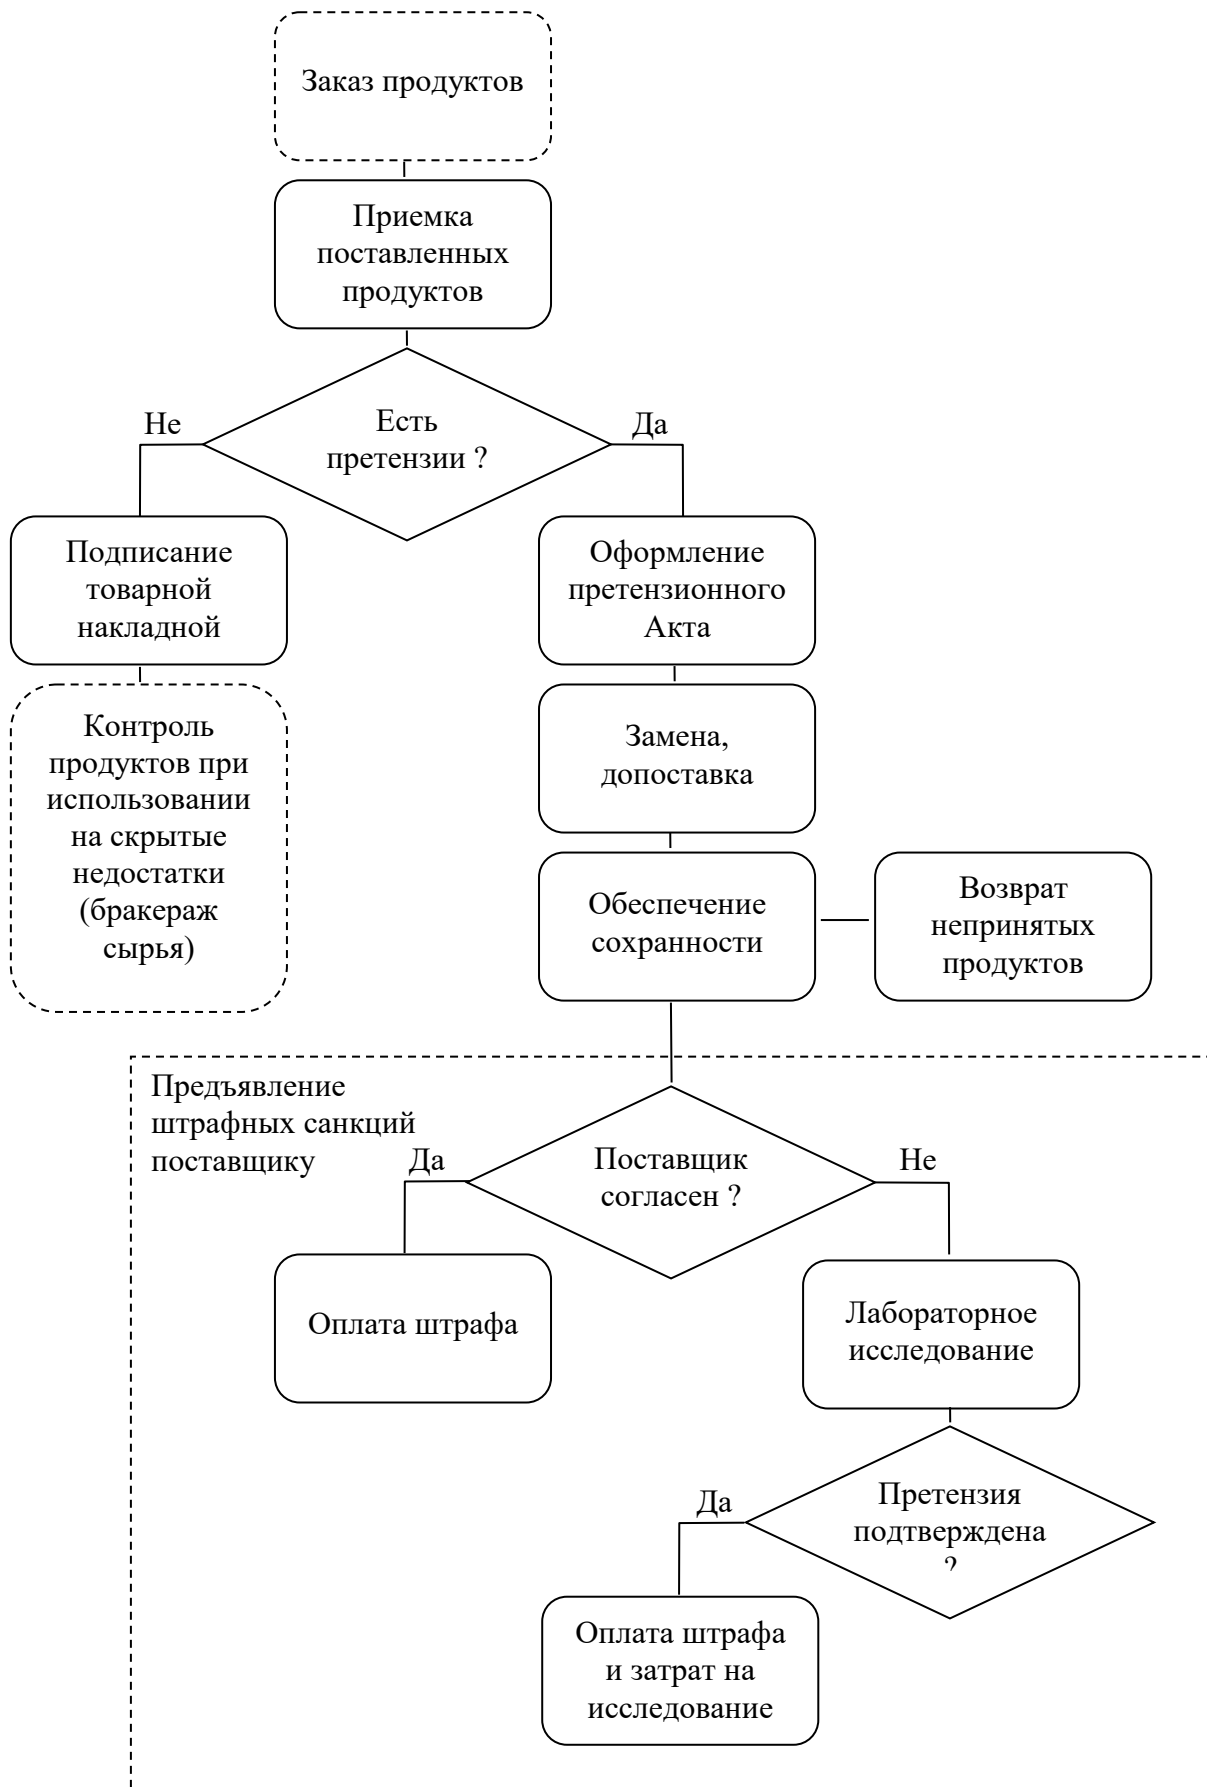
Заказ продуктов

Приемка поставленных продуктов

Не

Есть претензии ?

Да

Подписание товарной накладной

Оформление претензионного Акта

Контроль продуктов при использовании на скрытые недостатки (бракераж сырья)

Замена, допоставка

Обеспечение сохранности

Возврат непринятых продуктов

Предъявление штрафных санкций поставщику

Да

Поставщик согласен ?

Не

Оплата штрафа

Лабораторное исследование

Да

Претензия подтверждена ?

Оплата штрафа и затрат на исследование